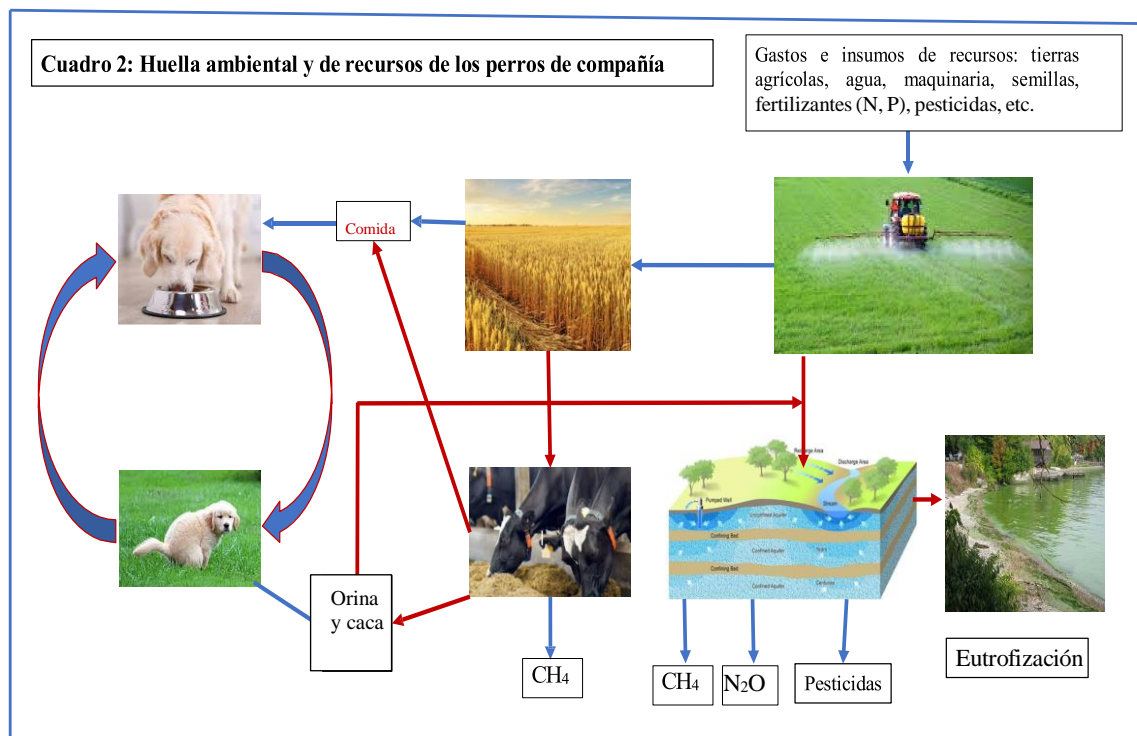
Cuadro 2: Huella ambiental y de recursos de los perros de compañía

Gastos e insumos de recursos: tierras agrícolas, agua, maquinaria, semillas, fertilizantes (N, P), pesticidas, etc.

Comida

Orina y caca

$CH_4$

$CH_4$

$N_2O$

Pesticidas

Eutrofización